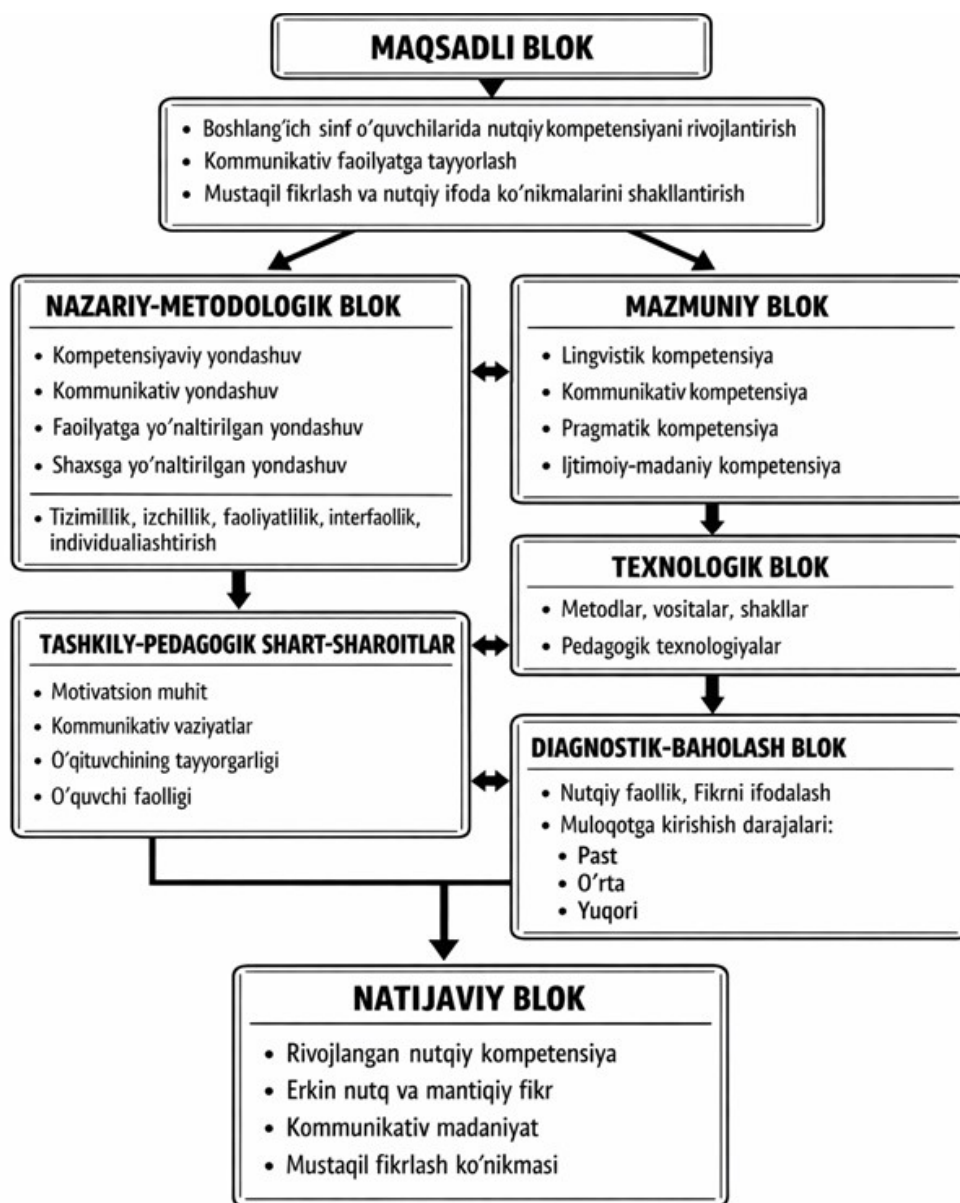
MAQSADLI BLOK

• Boshlang'ich sinf o'quvchilarida nutqiy kompetensiyani rivojlantirish
• Kommunikativ faoilyatga tayyorlash
• Mustaqil fikrlash va nutqiy ifoda ko'nikmalarini shakllantirish

NAZARIY-METODOLOGIK BLOK

• Kompetensiyaviy yondashuv
• Kommunikativ yondashuv
• Faoilyatga yo'naltirilgan yondashuv
• Shaxsga yo'naltirilgan yondashuv

• Tizimillik, izchillik, faoliyatlilik, interfaollik, individualiashtirish

MAZMUNIY BLOK

• Lingvistik kompetensiya
• Kommunikativ kompetensiya
• Pragmatik kompetensiya
• Ijtimoiy-madaniy kompetensiya

TEXNOLOGIK BLOK

• Metodlar, vositalar, shakllar
• Pedagogik texnologiyalar

TASHKILY-PEDAGOGIK SHART-SHAROITLAR

• Motivatsion muhit
• Kommunikativ vaziyatlar
• O'qituvchining tayyorgarligi
• O'quvchi faolligi

DIAGNOSTIK-BAHOLASH BLOK

• Nutqiy faollik, Fikrni ifodalash
• Muloqotga kirishish darajalari:
• Past
• O'rta
• Yuqori

NATIJAVIY BLOK

• Rivojlangan nutqiy kompetensiya
• Erkin nutq va mantiqiy fikr
• Kommunikativ madaniyat
• Mustaqil fikrlash ko'nikmasi